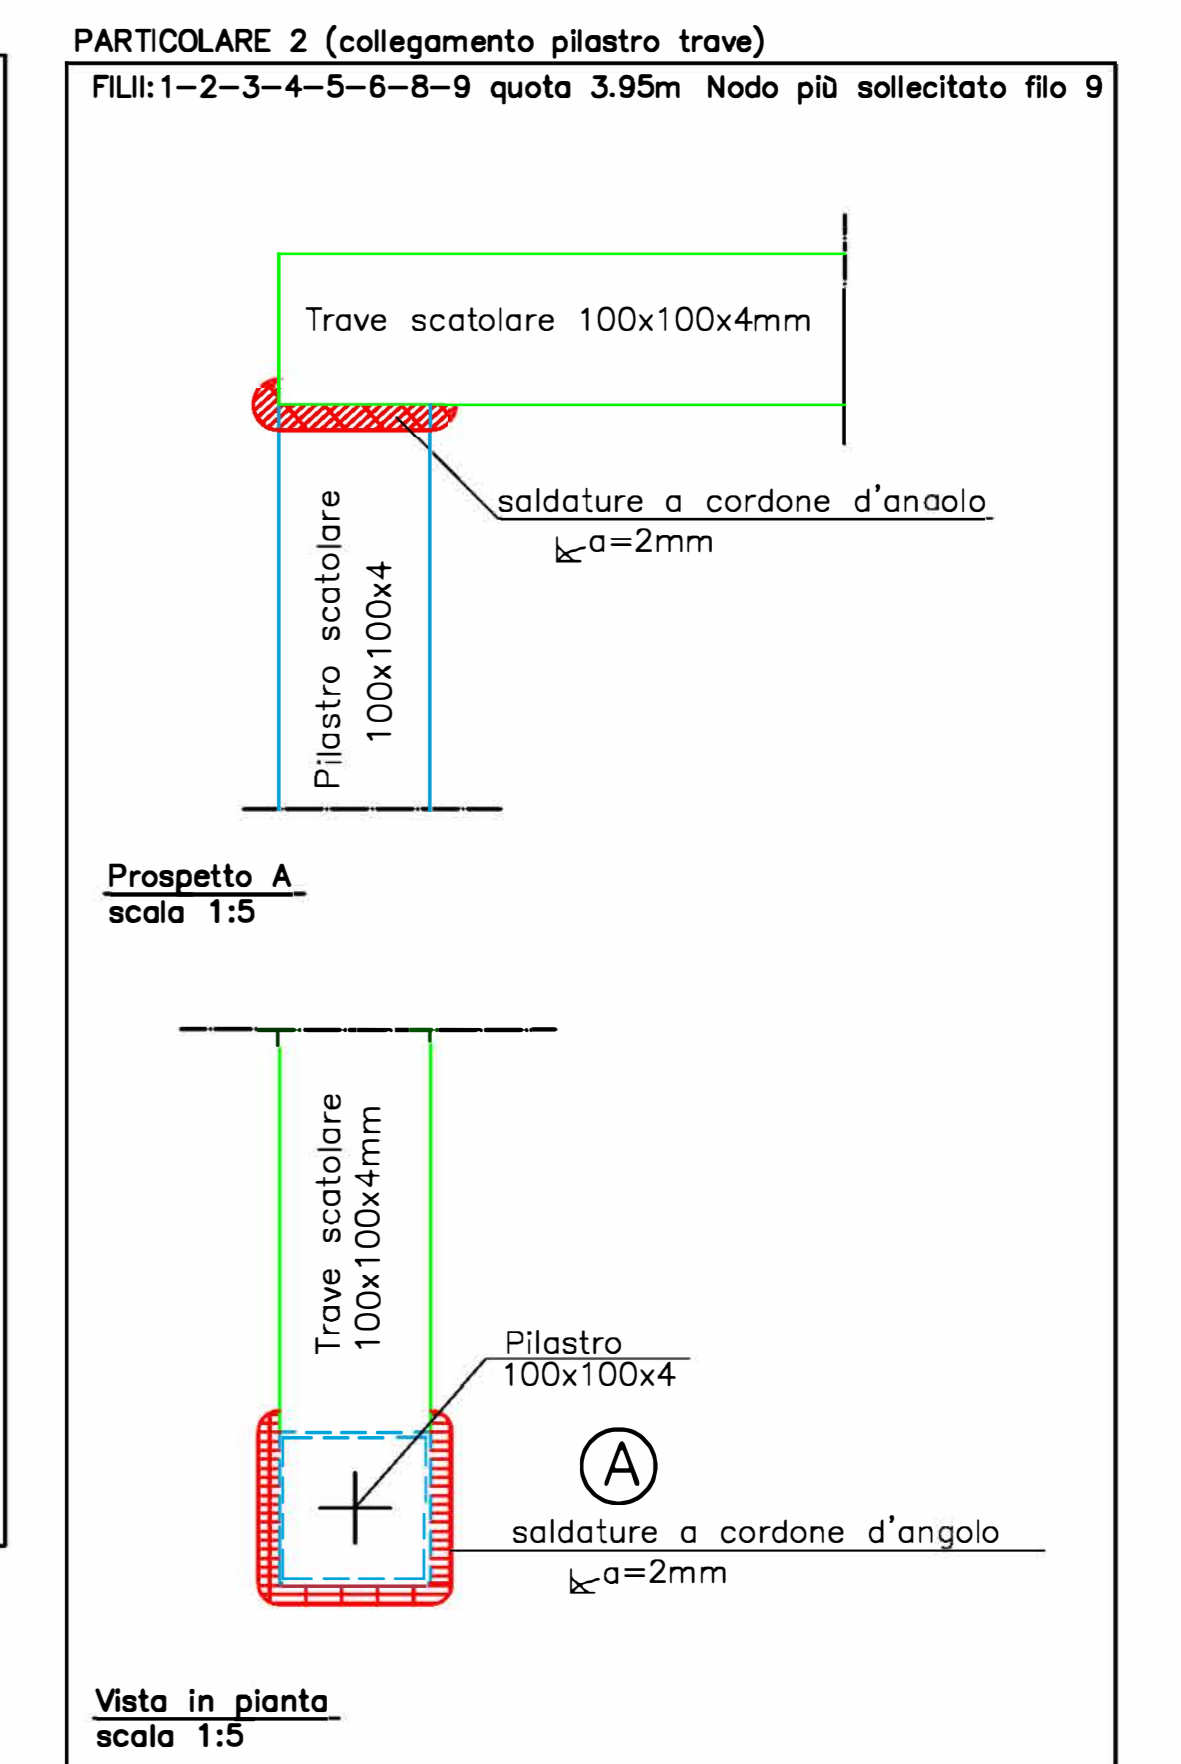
PARTICOLARE 2 (collegamento pilastro trave)

FILII: 1–2–3–4–5–6–8–9 quota 3.95m Nodo più sollecitato filo 9

Trave scatolare 100x100x4mm

saldature a cordone d'angolo
a=2mm

Pilastro scatolare
100x100x4

Prospetto A
scala 1:5

Trave scatolare
100x100x4mm

Pilastro
100x100x4

A

saldature a cordone d'angolo
a=2mm

Vista in pianta
scala 1:5